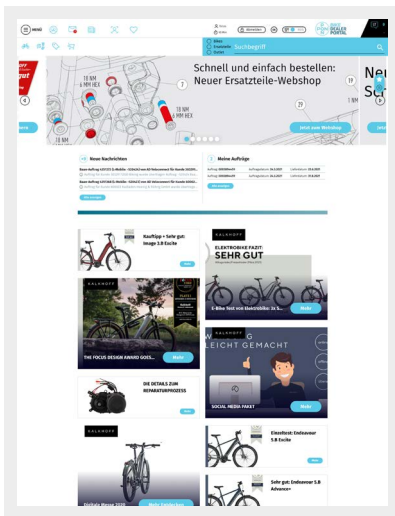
MENÜ

BIKE DEALER PORTAL

Suchbegriff

gut

10 NM
6 NM HEX

Schnell und einfach bestellen:
Neuer Ersatzteile-Webshop

Jetzt zum Webshop

Neu
Sc

Neue Nachrichten

Meine Aufträge

Kauftipp + Sehr gut: Image 3.0 Excite

Mehr

KALKHOFF

ELEKTROBIKE FAZIT:
SEHR GUT

E-Bike Test von Elektrobike: 3x S...

Mehr

KALKHOFF

THE FOCUS DESIGN AWARD GOES...

Mehr

EICHT GEMACHT

SOCIAL MEDIA PAKET

Mehr

DIE DETAILS ZUM REPARATURPROZESS

Mehr

KALKHOFF

Eiscafest: Endeavour 5.B Excite

Mehr

Sehr gut: Endeavour 5.B Advance+

Mehr